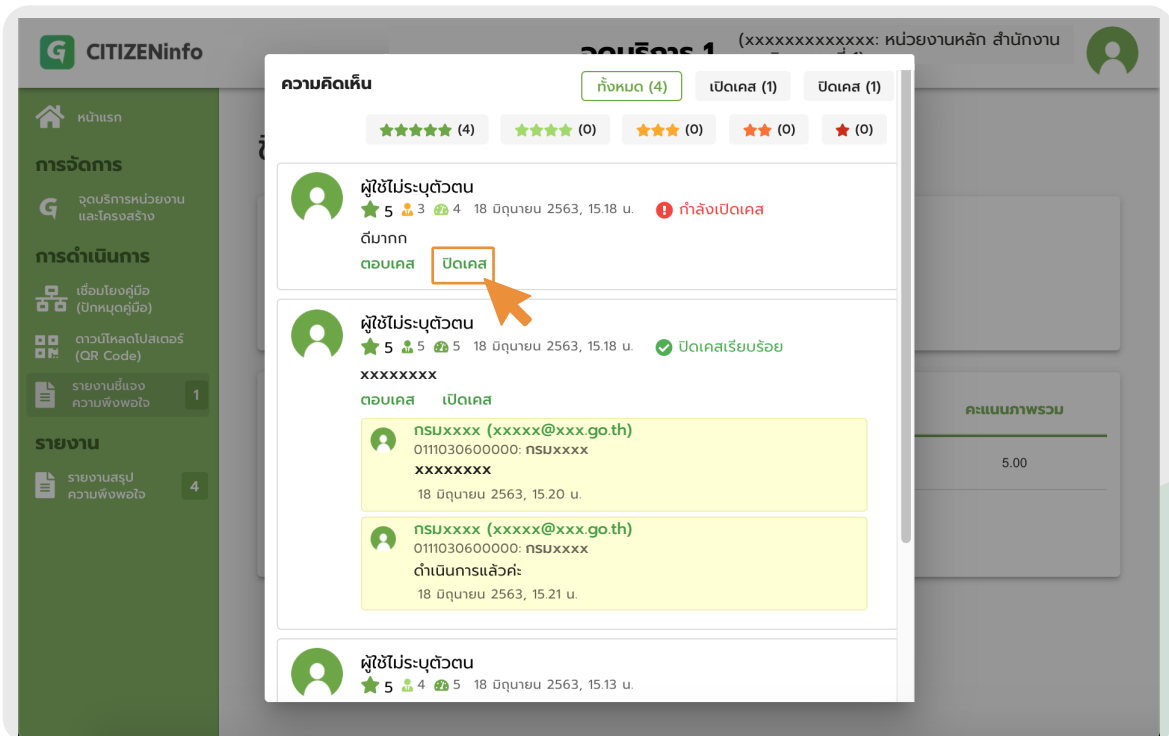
G CITIZENinfo

จุดบริการ 1

(xxxxxxxxxxxxx: หน่วยงานหลัก สำนักงาน

หน้าแรก

การจัดการ

จุดบริการหน่วยงานและโครงสร้าง

การดำเนินการ

เชื่อมโยงคู่มือ (ปักหมุดคู่มือ)

ดาวน์โหลดโปสเตอร์ (QR Code)

รายงานชี้แจงความพึงพอใจ 1

รายงาน

รายงานสรุปความพึงพอใจ 4

ความคิดเห็น

ทั้งหมด (4) เปิดเคส (1) ปิดเคส (1)

(4) (0) (0) (0) (0)

ผู้ใช้ไม่ระบุตัวตน

5 3 4 18 มิถุนายน 2563, 15.18 น. กำลังเปิดเคส

ดีมากก

ตอบเคส ปิดเคส

ผู้ใช้ไม่ระบุตัวตน

5 5 5 18 มิถุนายน 2563, 15.18 น. ปิดเคสเรียบร้อย

xxxxxxxx

ตอบเคส เปิดเคส

กรมxxxx (xxxxx@xxx.go.th)

0111030600000: กรมxxxx

xxxxxxxx

18 มิถุนายน 2563, 15.20 น.

กรมxxxx (xxxxx@xxx.go.th)

0111030600000: กรมxxxx

ดำเนินการแล้วค่ะ

18 มิถุนายน 2563, 15.21 น.

ผู้ใช้ไม่ระบุตัวตน

5 4 5 18 มิถุนายน 2563, 15.13 น.

คะแนนภาพรวม

5.00